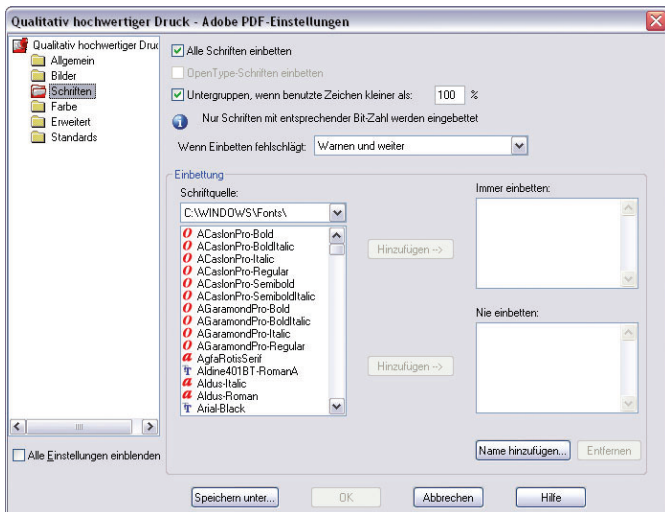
Qualitativ hochwertiger Druck - Adobe PDF-Einstellungen

Qualitativ hochwertiger Druc
Allgemein
Bilder
Schriften
Farbe
Erweitert
Standards

Alle Einstellungen einblenden

Alle Schriften einbetten
OpenType-Schriften einbetten
Untergruppen, wenn benutzte Zeichen kleiner als: 100 %
Nur Schriften mit entsprechender Bit-Zahl werden eingebettet
Wenn Einbetten fehlschlägt: Warnen und weiter

Einbettung
Schriftquelle:
C:\WINDOWS\Fonts\
ACaslonPro-Bold
ACaslonPro-BoldItalic
ACaslonPro-Italic
ACaslonPro-Regular
ACaslonPro-Semibold
ACaslonPro-SemiboldItalic
AGaramondPro-Bold
AGaramondPro-BoldItalic
AGaramondPro-Italic
AGaramondPro-Regular
AgfaRotisSerif
Aldine401BT-RomanA
Aldus-Italic
Aldus-Roman
Arial-Black

Hinzufügen ->
Hinzufügen ->

Immer einbetten:
Nie einbetten:

Name hinzufügen... Entfernen

Speichern unter... OK Abbrechen Hilfe